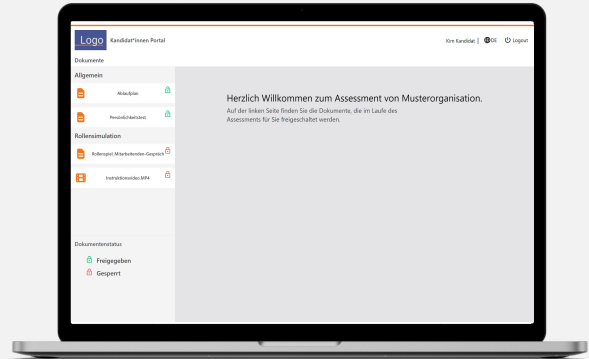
Logo Kandidat*innen Portal

Kim Kandidat | DE | Logout

Dokumente

Allgemein

Ablaufplan

Persönlichkeitstest

Rollensimulation

Rollenspiel Mitarbeitenden-Gespräch

Instruktionsvideo.MP4

Herzlich Willkommen zum Assessment von Musterorganisation.

Auf der linken Seite finden Sie die Dokumente, die im Laufe des Assessments für Sie freigeschaltet werden.

Dokumentenstatus

Freigegeben

Gesperrt